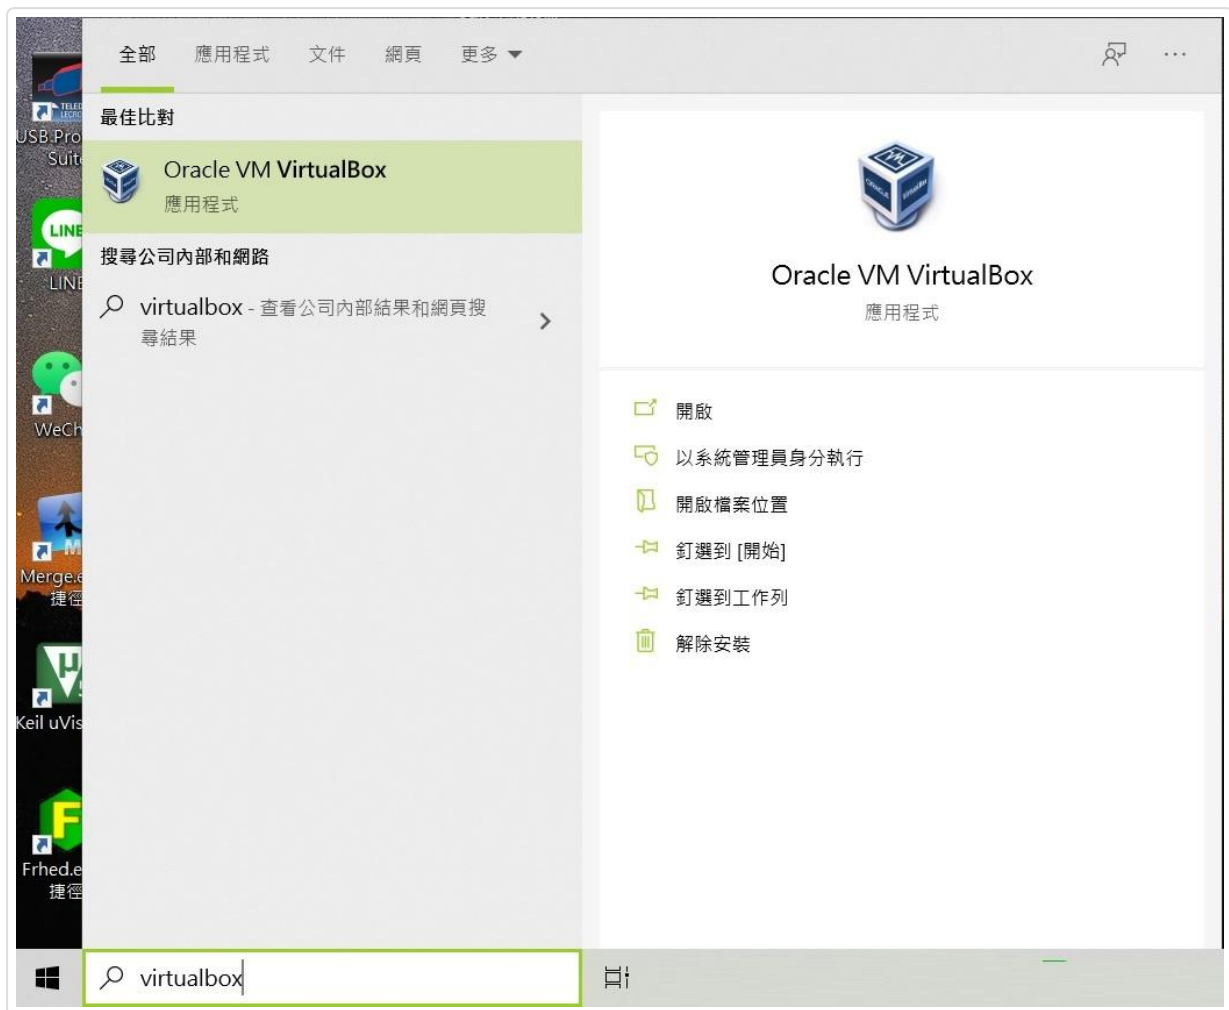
USB Pro Suite

LINE

WeCh

Merge.e 捷徑

Keil uVis

Frhed.e 捷徑

全部　應用程式　文件　網頁　更多

最佳比對

Oracle VM VirtualBox
應用程式

搜尋公司內部和網路

virtualbox - 查看公司內部結果和網頁搜尋結果

Oracle VM VirtualBox
應用程式

開啟

以系統管理員身分執行

開啟檔案位置

釘選到 [開始]

釘選到工作列

解除安裝

virtualbox